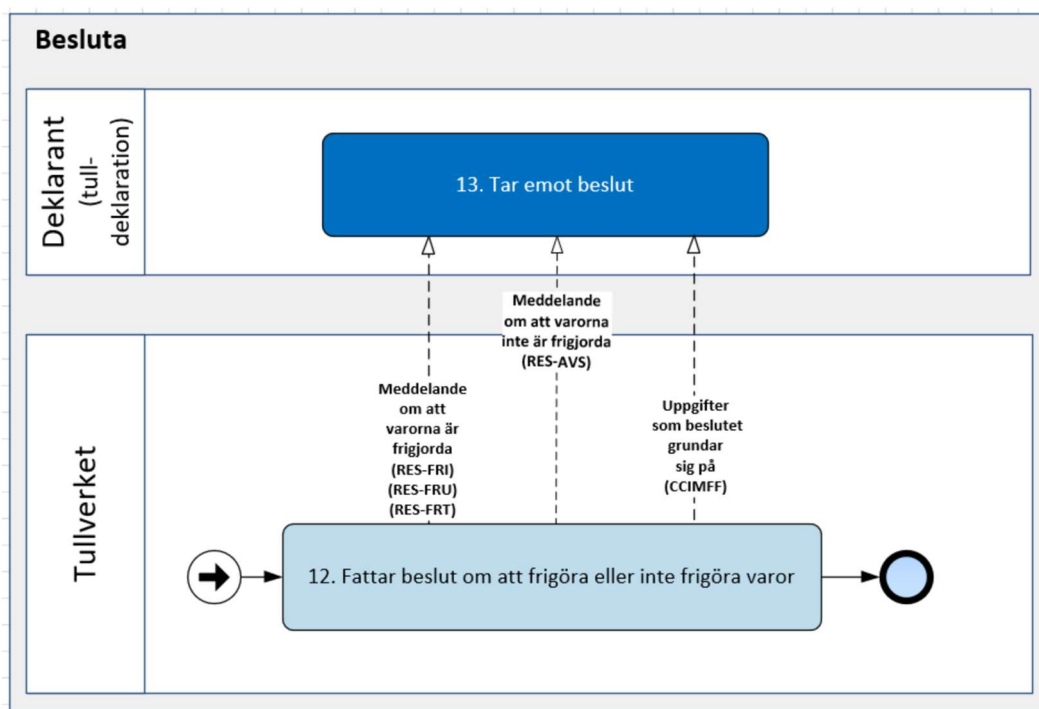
Besluta

Deklarant (tull-deklaration)

13. Tar emot beslut

Meddelande om att varorna inte är frigjorda (RES-AVS)

Meddelande om att varorna är frigjorda (RES-FRI) (RES-FRU) (RES-FRT)

Uppgifter som beslutet grundar sig på (CCIMFF)

Tullverket

12. Fattar beslut om att frigöra eller inte frigöra varor